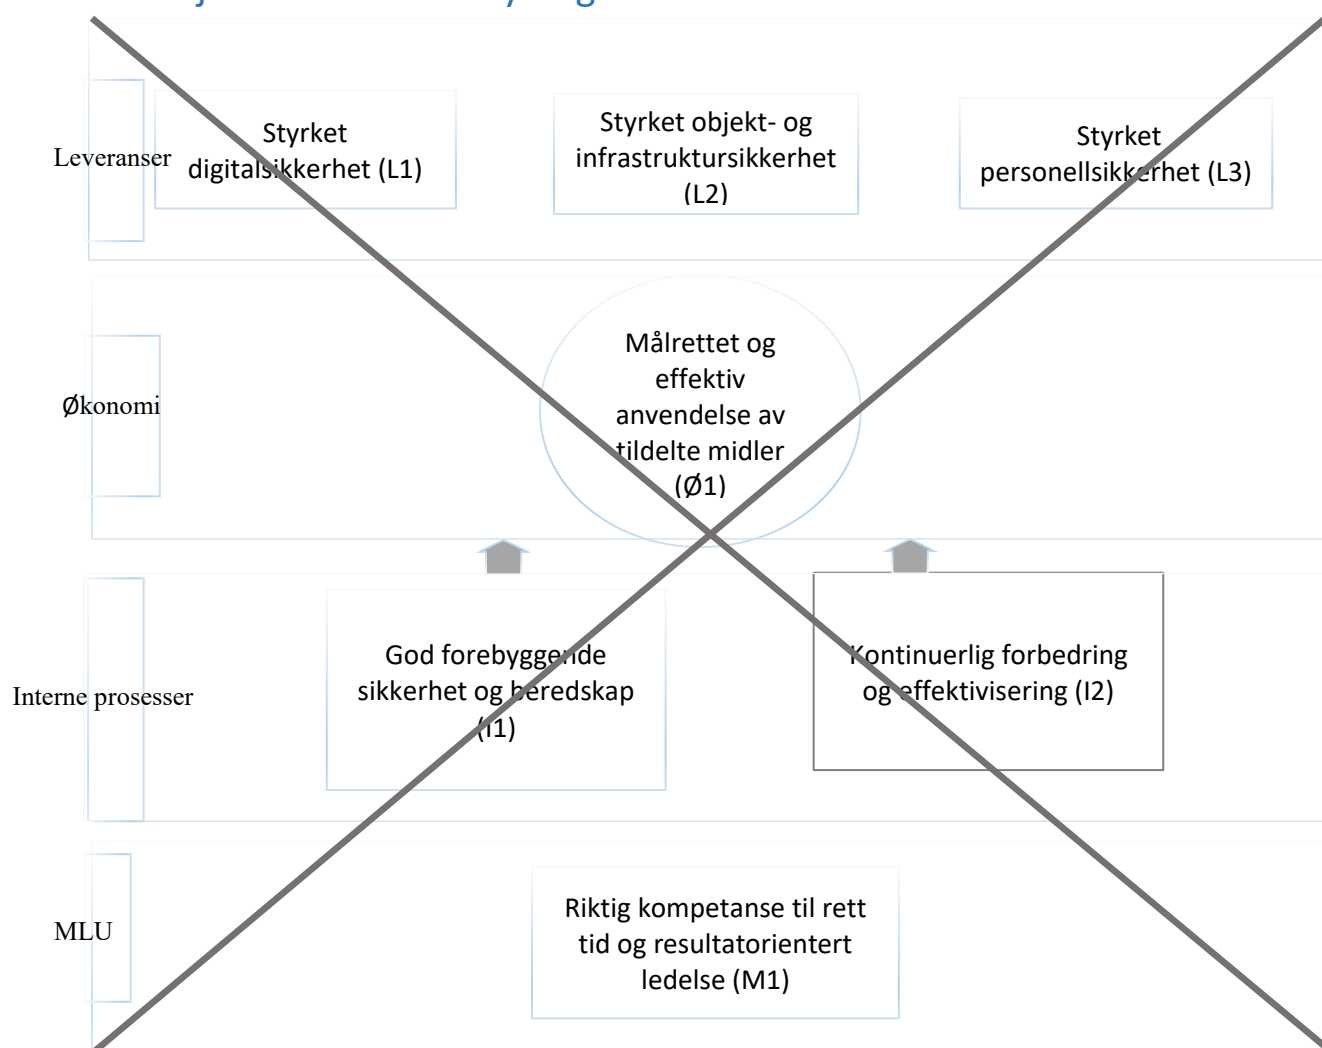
Leveranser

Styrket digitalsikkerhet (L1)

Styrket objekt- og infrastruktursikkerhet (L2)

Styrket personellsikkerhet (L3)

Økonomi

Målrettet og effektiv anvendelse av tildelte midler (Ø1)

Interne prosesser

God forebyggende sikkerhet og beredskap (I1)

Kontinuerlig forbedring og effektivisering (I2)

MLU

Riktig kompetanse til rett tid og resultatorientert ledelse (M1)